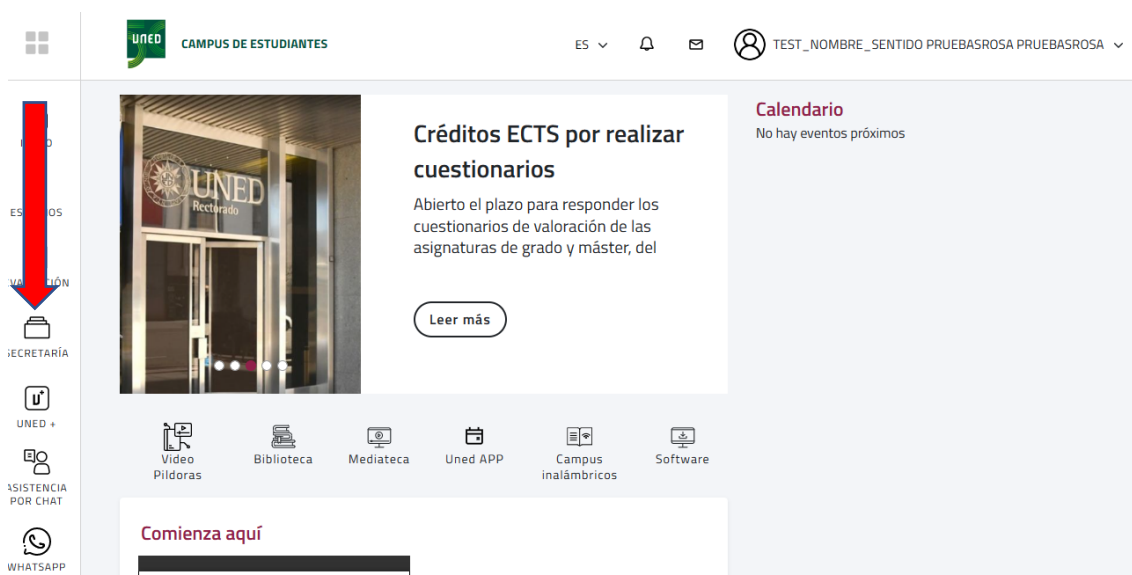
UNED CAMPUS DE ESTUDIANTES

ES

TEST_NOMBRE_SENTIDO PRUEBASROSA PRUEBASROSA

I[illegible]O

ES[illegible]IOS

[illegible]VA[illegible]CIÓN

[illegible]ECRETARÍA

UNED +

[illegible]ASISTENCIA POR CHAT

WHATSAPP

UNED Rectorado

Créditos ECTS por realizar cuestionarios

Abierto el plazo para responder los cuestionarios de valoración de las asignaturas de grado y máster, del

Leer más

Calendario
No hay eventos próximos

Video Pildoras

Biblioteca

Mediateca

Uned APP

Campus inalámbricos

Software

Comienza aquí